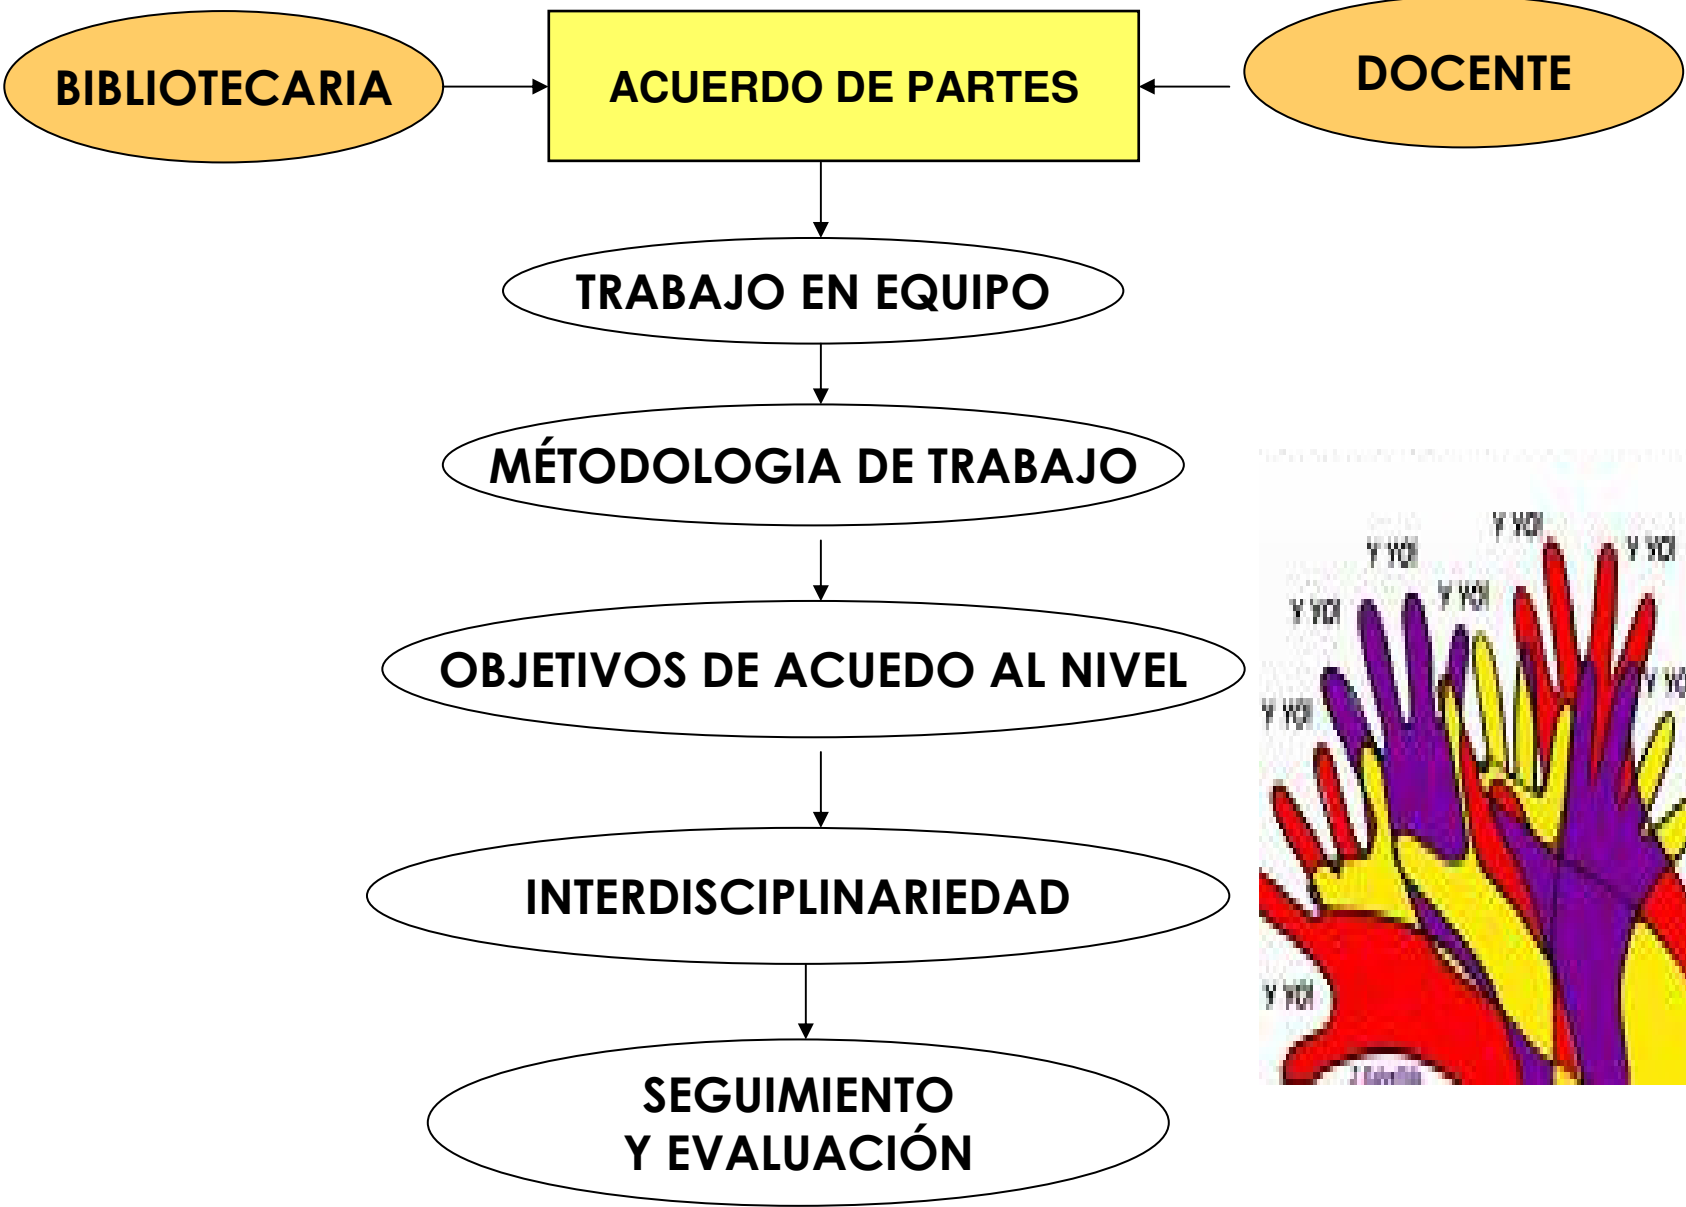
BIBLIOTECARIA

ACUERDO DE PARTES

DOCENTE

TRABAJO EN EQUIPO

MÉTODOLOGIA DE TRABAJO

OBJETIVOS DE ACUEDO AL NIVEL

INTERDISCIPLINARIEDAD

SEGUIMIENTO Y EVALUACIÓN

Y YO! Y YO! Y YO! Y YO! Y YO! Y YO! Y YO! Y YO!

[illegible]